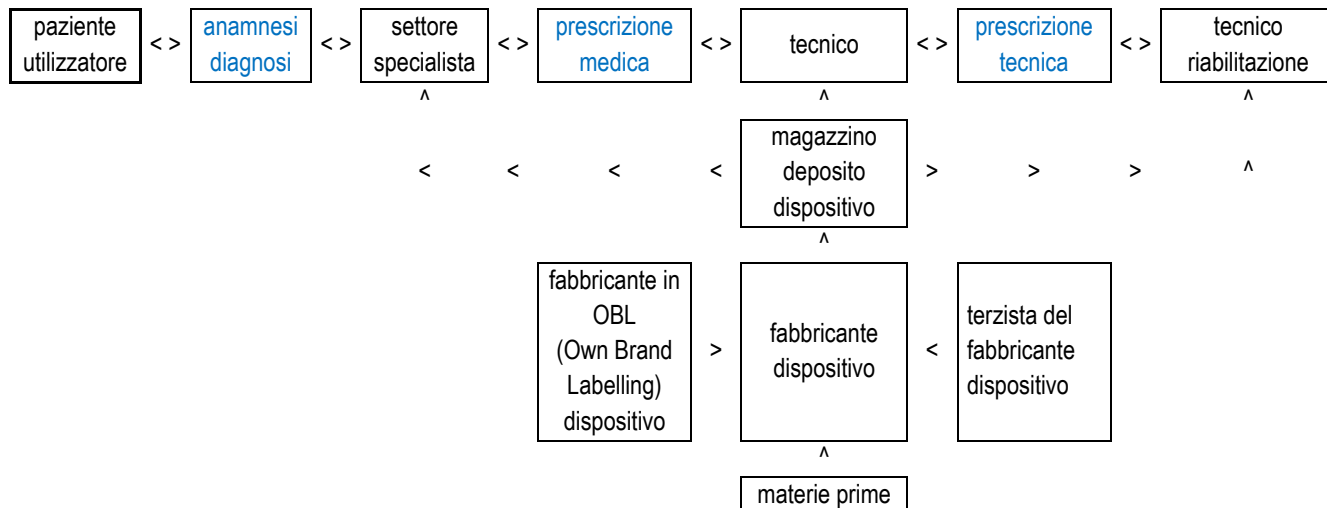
paziente utilizzatore < > anamnesi diagnosi < > settore specialista < > prescrizione medica < > tecnico < > prescrizione tecnica < > tecnico riabilitazione

^ ^ ^

< < < < magazzino deposito dispositivo > > > ^

^

fabbricante in OBL (Own Brand Labelling) dispositivo > fabbricante dispositivo < terzista del fabbricante dispositivo

^

materie prime